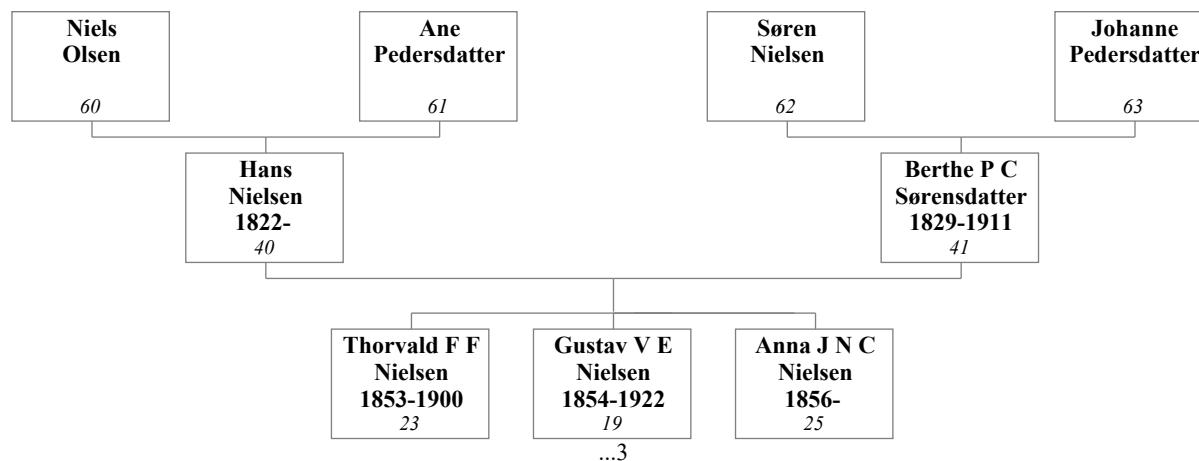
Niels Olsen
60

Ane Pedersdatter
61

Søren Nielsen
62

Johanne Pedersdatter
63

Hans Nielsen 1822-
40

Berthe P C Sørensdatter 1829-1911
41

Thorvald F F Nielsen 1853-1900
23

Gustav V E Nielsen 1854-1922
19
...3

Anna J N C Nielsen 1856-
25